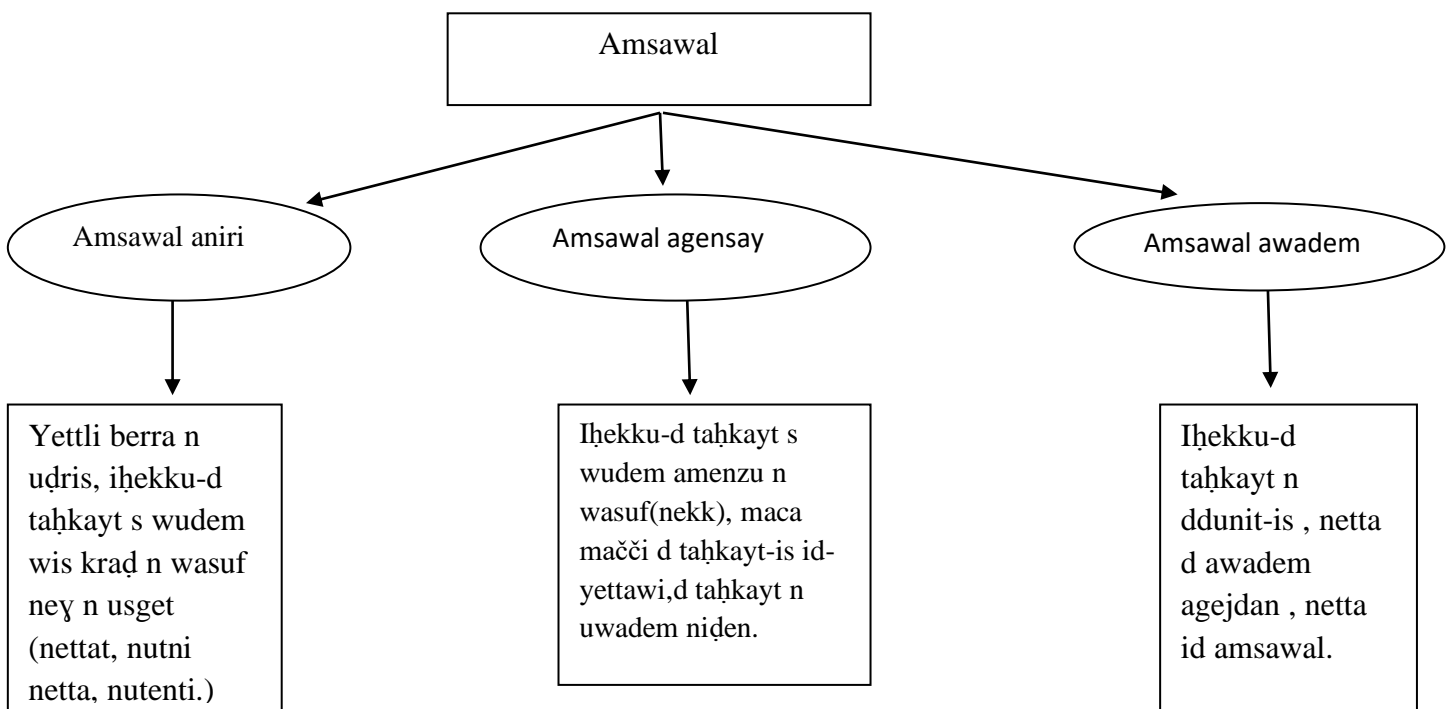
Amsawal

Amsawal aniri

Amsawal agensay

Amsawal awadem

Yettli berra n uḍris, iḥekku-d taḥkayt s wudem wis kraḍ n wasuf neɣ n usget (nettat, nutni netta, nutenti.)

Iḥekku-d taḥkayt s wudem amenzu n wasuf(nekk), maca mačči d taḥkayt-is id-yettawi,d taḥkayt n uwadem niḍen.

Iḥekku-d taḥkayt n ddunit-is , netta d awadem agejdan , netta id amsawal.